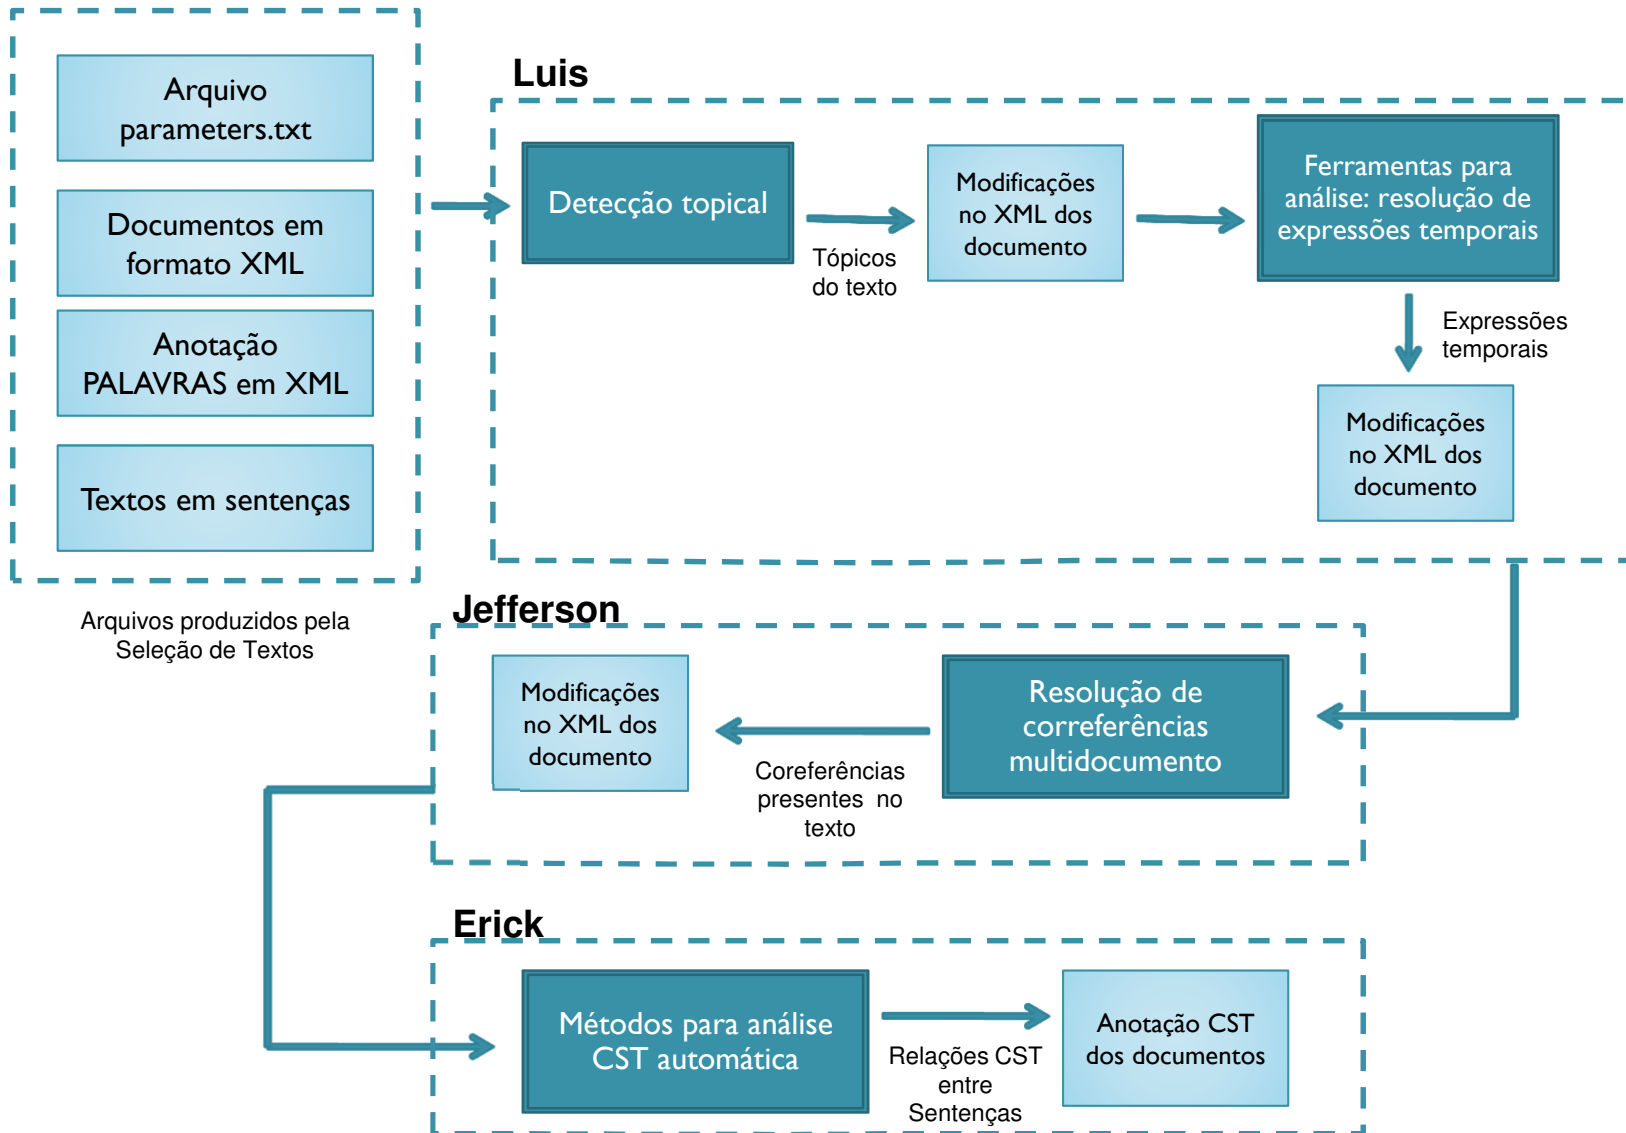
Arquivo parameters.txt

Documentos em formato XML

Anotação PALAVRAS em XML

Textos em sentenças

Arquivos produzidos pela Seleção de Textos

Luis

Detecção topical

Tópicos do texto

Modificações no XML dos documento

Ferramentas para análise: resolução de expressões temporais

Expressões temporais

Modificações no XML dos documento

Jefferson

Modificações no XML dos documento

Coreferências presentes no texto

Resolução de correferências multidocumento

Erick

Métodos para análise CST automática

Relações CST entre Sentenças

Anotação CST dos documentos